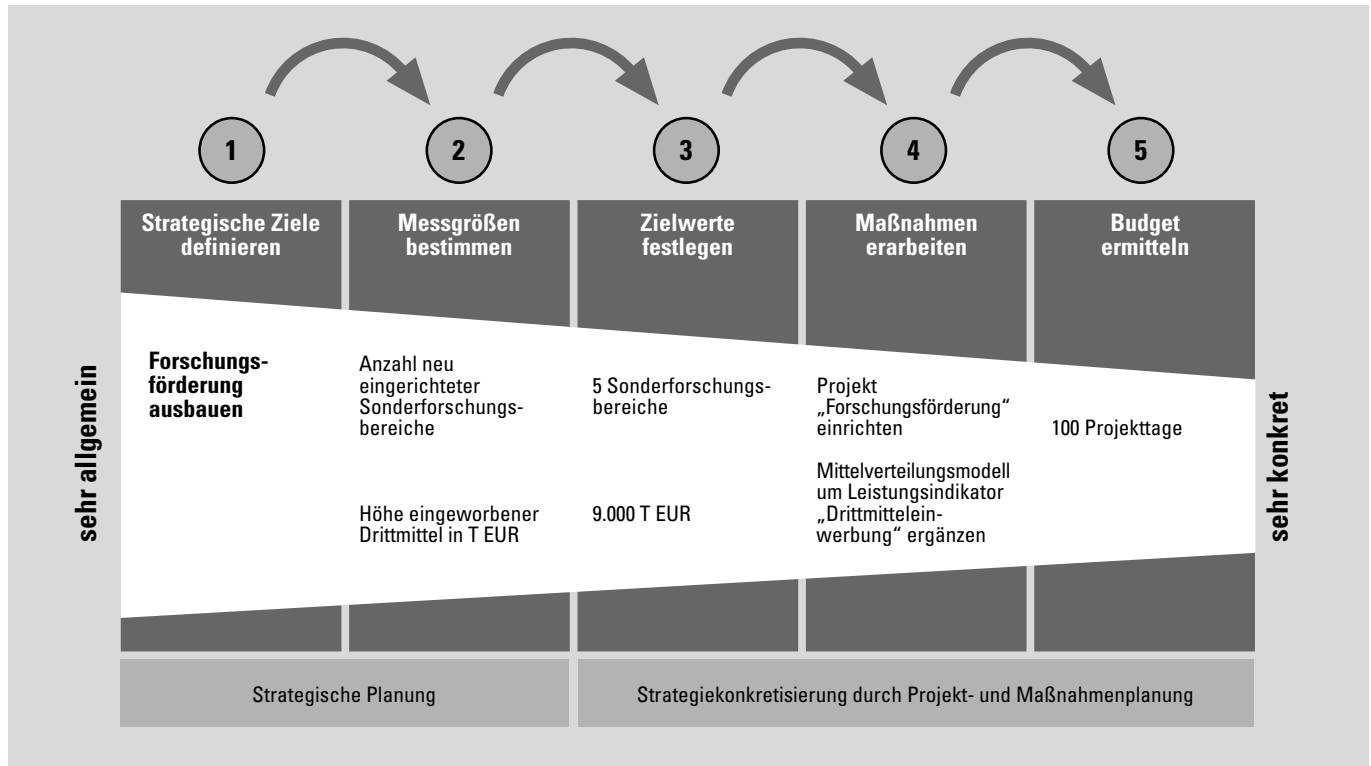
1

2

3

4

5

Strategische Ziele definieren

Messgrößen bestimmen

Zielwerte festlegen

Maßnahmen erarbeiten

Budget ermitteln

sehr allgemein

Forschungsförderung ausbauen

Anzahl neu eingerichteter Sonderforschungsbereiche

5 Sonderforschungsbereiche

Projekt „Forschungsförderung" einrichten

100 Projekttage

Höhe eingeworbener Drittmittel in T EUR

9.000 T EUR

Mittelverteilungsmodell um Leistungsindikator „Drittmitteleinwerbung" ergänzen

sehr konkret

Strategische Planung

Strategiekonkretisierung durch Projekt- und Maßnahmenplanung